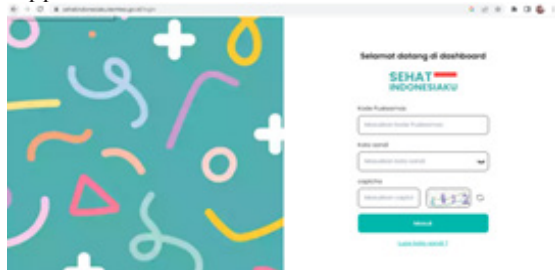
sehatindonesiaku.kemkes.go.id/login

Selamat datang di dashboard

SEHAT INDONESIAKU

Kode Puskesmas

Masukkan Kode Puskesmas

Kata sandi

Masukkan kata sandi

captcha

Masukkan captcha

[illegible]

Masuk

Lupa kata sandi ?